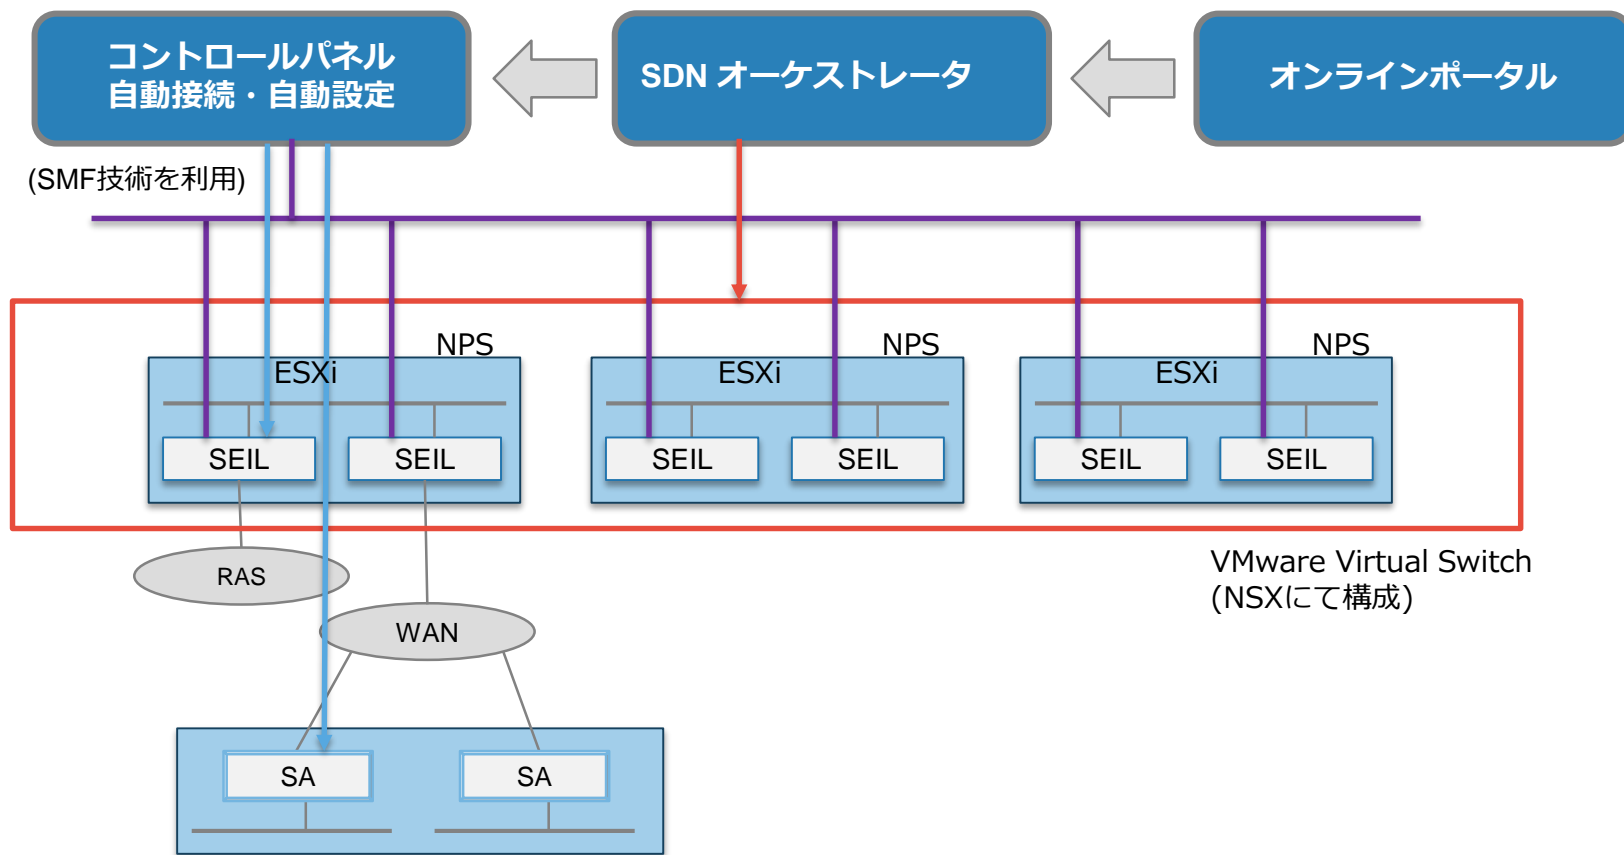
コントロールパネル
自動接続・自動設定

SDN オーケストレータ

オンラインポータル

(SMF技術を利用)

NPS
ESXi
SEIL
SEIL

NPS
ESXi
SEIL
SEIL

NPS
ESXi
SEIL
SEIL

RAS

WAN

VMware Virtual Switch
(NSXにて構成)

SA
SA